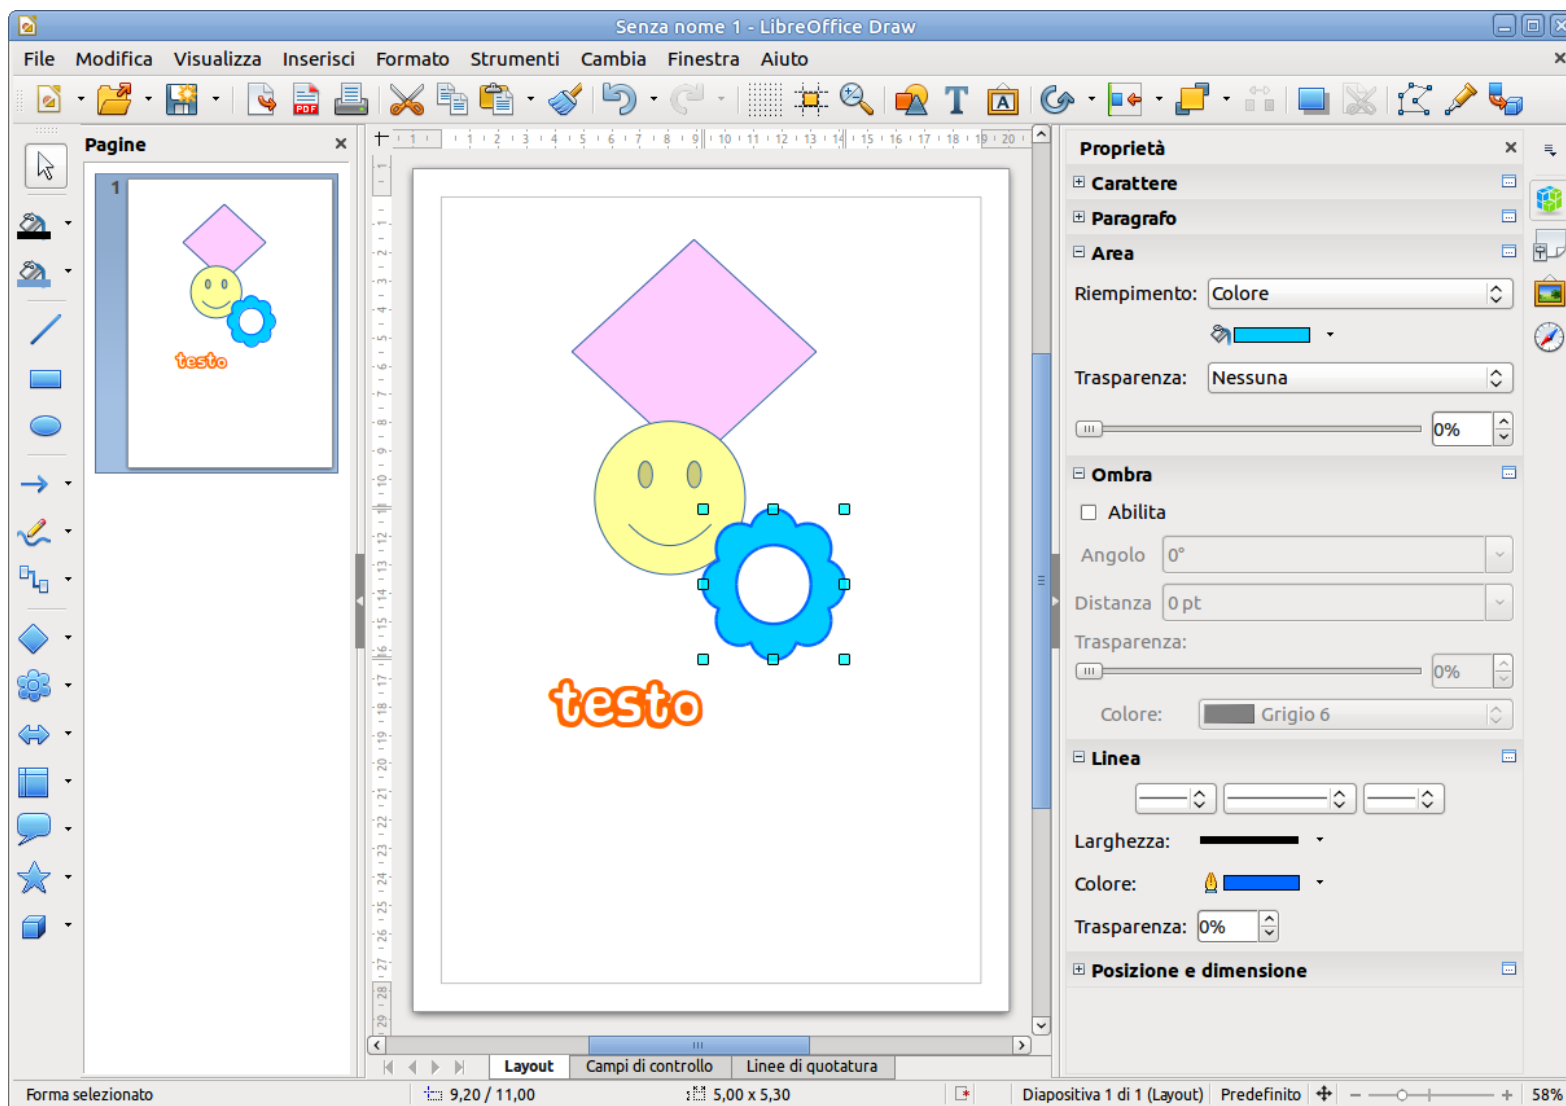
Senza nome 1 - LibreOffice Draw

File Modifica Visualizza Inserisci Formato Strumenti Cambia Finestra Aiuto

Pagine

1

testo

testo

Proprietà

Carattere

Paragrafo

Area

Riempimento: Colore

Trasparenza: Nessuna

0%

Ombra

Abilita

Angolo 0°

Distanza 0 pt

Trasparenza:

0%

Colore: Grigio 6

Linea

Larghezza:

Colore:

Trasparenza: 0%

Posizione e dimensione

Layout Campi di controllo Linee di quotatura

Forma selezionato 9,20 / 11,00 5,00 x 5,30 Diapositiva 1 di 1 (Layout) Predefinito 58%